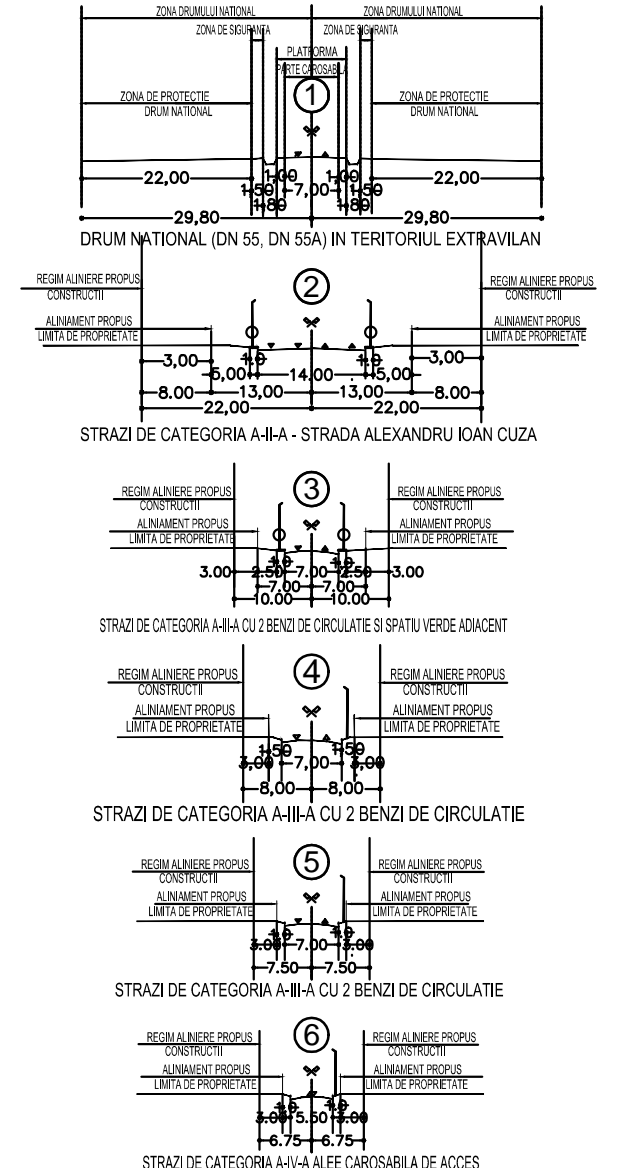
ZONA DRUMULUI NATIONAL
ZONA DRUMULUI NATIONAL
ZONA DE SIGURANTA
ZONA DE SIGURANTA
PLATFORMA
PARTE CAROSABILA
ZONA DE PROTECTIE DRUM NATIONAL
ZONA DE PROTECTIE DRUM NATIONAL
1
22,00
1,00
1,50
1,80
7,00
1,00
1,50
1,80
22,00
29,80
29,80
DRUM NATIONAL (DN 55, DN 55A) IN TERITORIUL EXTRAVILAN

REGIM ALINIERE PROPUS CONSTRUCTII
REGIM ALINIERE PROPUS CONSTRUCTII
ALINIAMENT PROPUS LIMITA DE PROPRIETATE
ALINIAMENT PROPUS LIMITA DE PROPRIETATE
2
3,00
1,0
5,00
14,00
1,0
5,00
3,00
8.00
13,00
13,00
8.00
22,00
22,00
STRAZI DE CATEGORIA A-II-A - STRADA ALEXANDRU IOAN CUZA

REGIM ALINIERE PROPUS CONSTRUCTII
REGIM ALINIERE PROPUS CONSTRUCTII
ALINIAMENT PROPUS LIMITA DE PROPRIETATE
ALINIAMENT PROPUS LIMITA DE PROPRIETATE
3
1,0
1,0
3.00
2.50
7.00
2.50
3.00
7,00
7,00
10.00
10.00
STRAZI DE CATEGORIA A-III-A CU 2 BENZI DE CIRCULATIE SI SPATIU VERDE ADIACENT

REGIM ALINIERE PROPUS CONSTRUCTII
REGIM ALINIERE PROPUS CONSTRUCTII
ALINIAMENT PROPUS LIMITA DE PROPRIETATE
ALINIAMENT PROPUS LIMITA DE PROPRIETATE
4
1,50
1,50
3,00
7,00
3,00
8,00
8,00
STRAZI DE CATEGORIA A-III-A CU 2 BENZI DE CIRCULATIE

REGIM ALINIERE PROPUS CONSTRUCTII
REGIM ALINIERE PROPUS CONSTRUCTII
ALINIAMENT PROPUS LIMITA DE PROPRIETATE
ALINIAMENT PROPUS LIMITA DE PROPRIETATE
5
1,0
1,0
3.00
7.00
3.00
7.50
7.50
STRAZI DE CATEGORIA A-III-A CU 2 BENZI DE CIRCULATIE

REGIM ALINIERE PROPUS CONSTRUCTII
REGIM ALINIERE PROPUS CONSTRUCTII
ALINIAMENT PROPUS LIMITA DE PROPRIETATE
ALINIAMENT PROPUS LIMITA DE PROPRIETATE
6
1,0
1,0
3.00
5.50
3.00
6.75
6.75
STRAZI DE CATEGORIA A-IV-A ALEE CAROSABILA DE ACCES